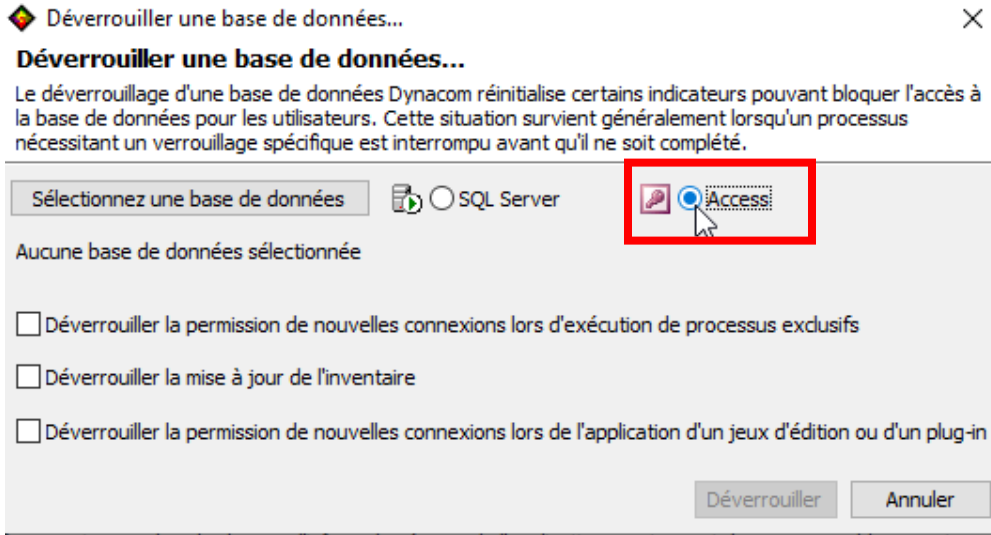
Déverrouiller une base de données...

×

Déverrouiller une base de données...

Le déverrouillage d'une base de données Dynacom réinitialise certains indicateurs pouvant bloquer l'accès à la base de données pour les utilisateurs. Cette situation survient généralement lorsqu'un processus nécessitant un verrouillage spécifique est interrompu avant qu'il ne soit complété.

Sélectionnez une base de données

SQL Server

Access

Aucune base de données sélectionnée

Déverrouiller la permission de nouvelles connexions lors d'exécution de processus exclusifs

Déverrouiller la mise à jour de l'inventaire

Déverrouiller la permission de nouvelles connexions lors de l'application d'un jeux d'édition ou d'un plug-in

Déverrouiller

Annuler